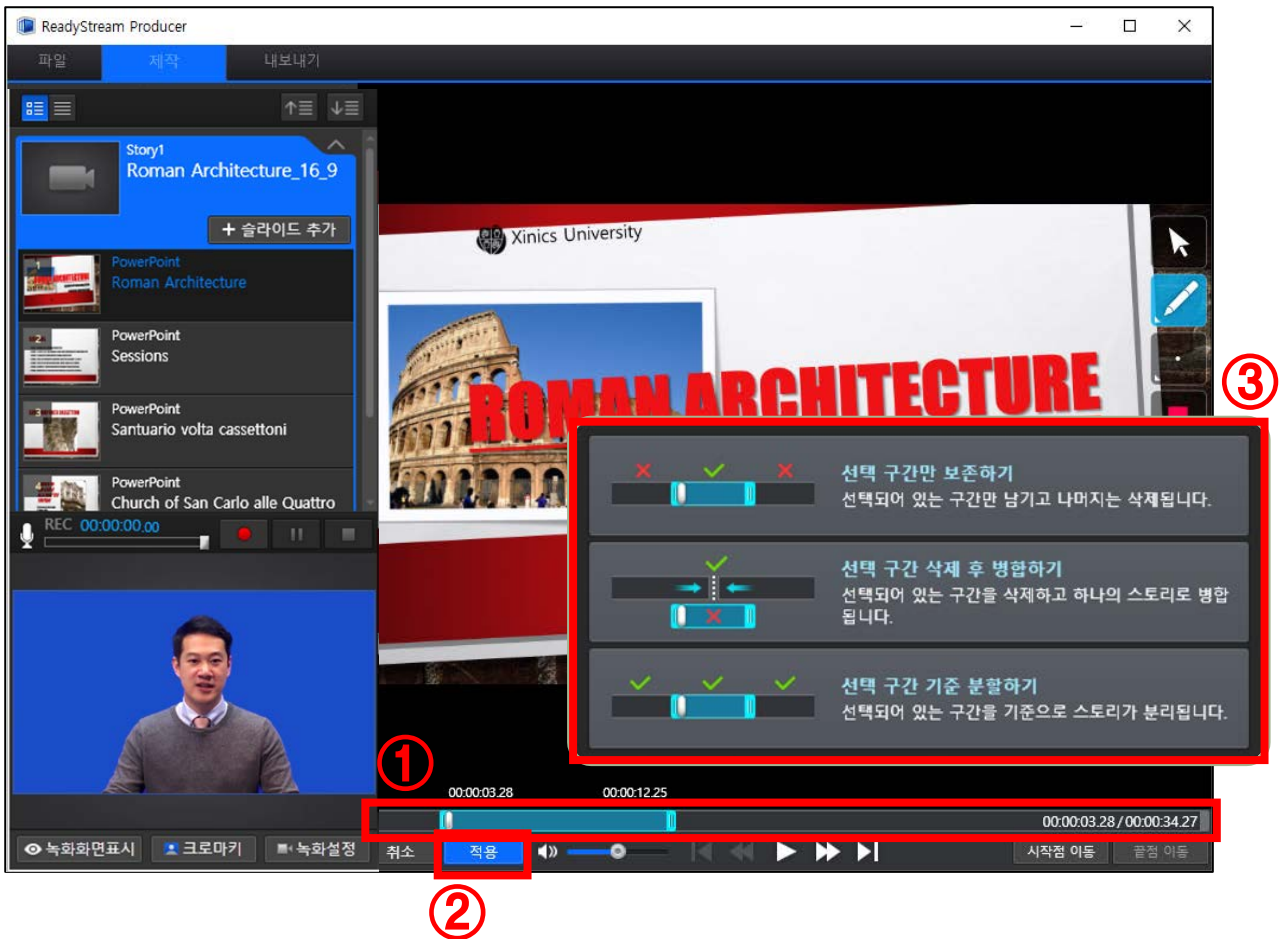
ReadyStream Producer

파일 제작 내보내기

Story1
Roman Architecture_16_9

+ 슬라이드 추가

PowerPoint
Roman Architecture

PowerPoint
Sessions

PowerPoint
Santuario volta cassettoni

PowerPoint
Church of San Carlo alle Quattro

REC 00:00:00.00

녹화화면표시 크로마키 녹화설정

Xinics University

ROMAN ARCHITECTURE

③

선택 구간만 보존하기
선택되어 있는 구간만 남기고 나머지는 삭제됩니다.

선택 구간 삭제 후 병합하기
선택되어 있는 구간을 삭제하고 하나의 스토리로 병합됩니다.

선택 구간 기준 분할하기
선택되어 있는 구간을 기준으로 스토리가 분리됩니다.

①

00:00:03.28 00:00:12.25

00:00:03.28 / 00:00:34.27

취소 적용

시작점 이동 끝점 이동

②